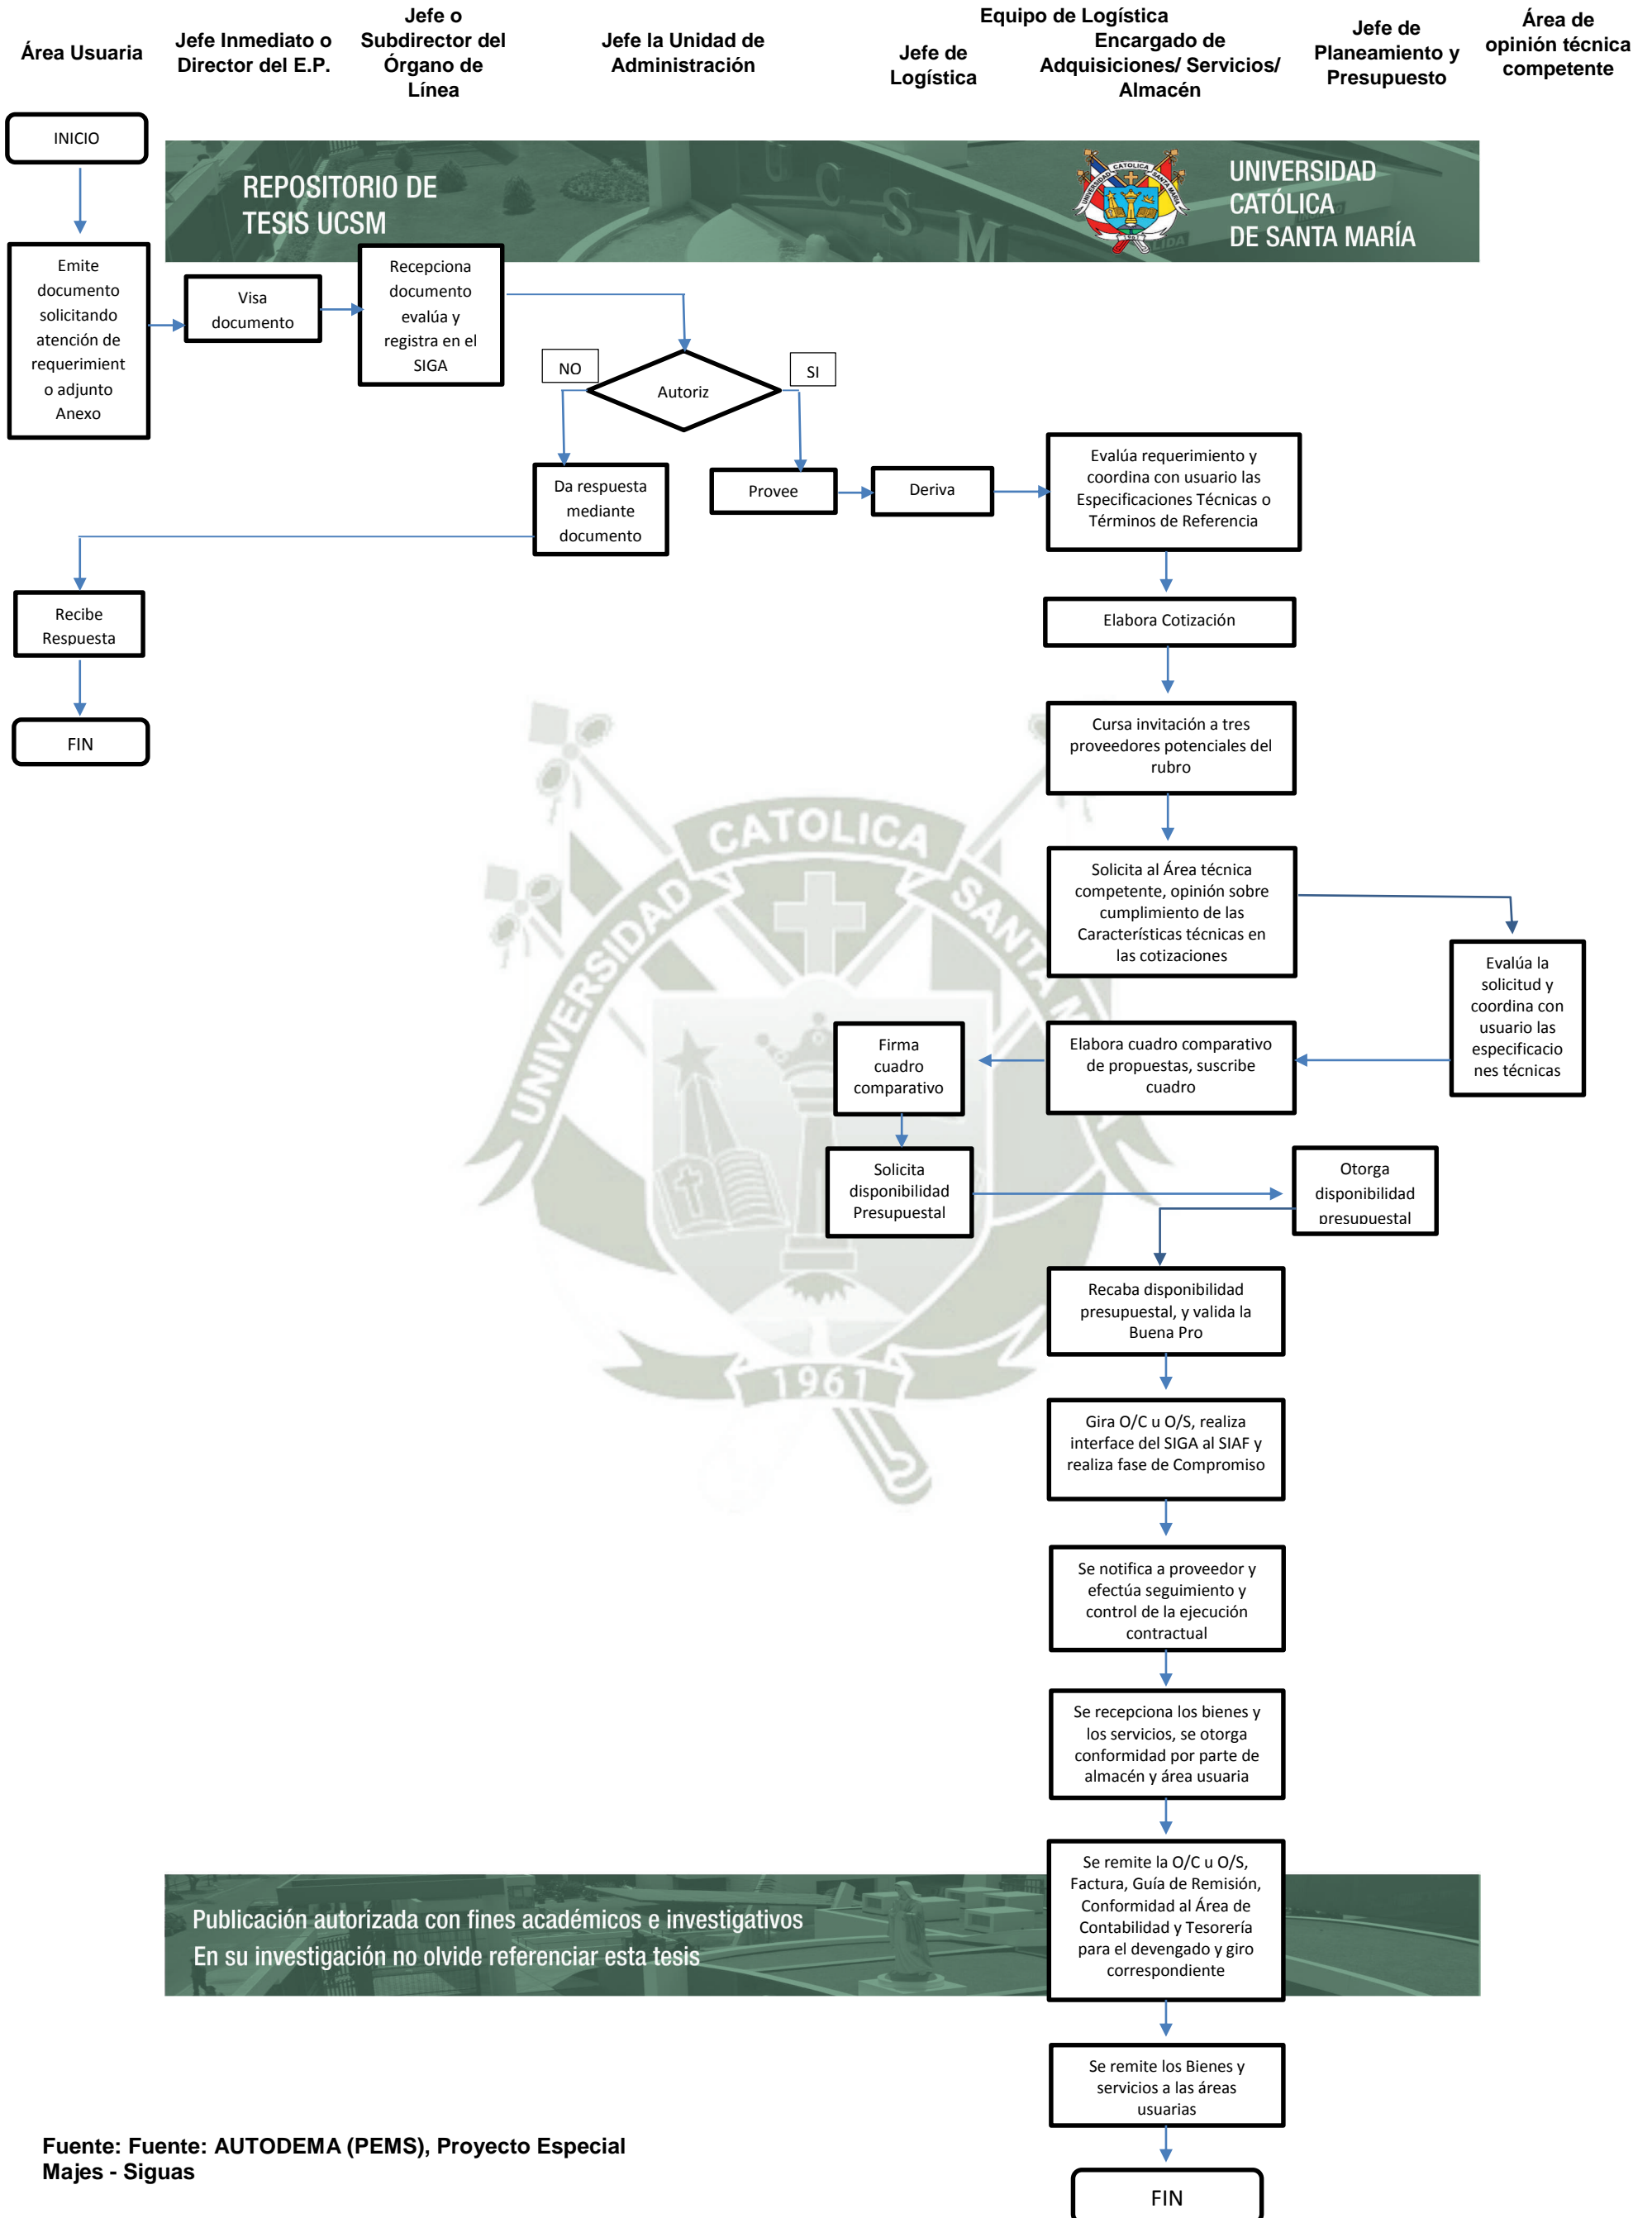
Área Usuaria

Jefe Inmediato o Director del E.P.

Jefe o Subdirector del Órgano de Línea

Jefe la Unidad de Administración

Equipo de Logística

Jefe de Logística

Encargado de Adquisiciones/ Servicios/ Almacén

Jefe de Planeamiento y Presupuesto

Área de opinión técnica competente

INICIO

REPOSITORIO DE TESIS UCSM

UNIVERSIDAD CATÓLICA DE SANTA MARÍA

Emite documento solicitando atención de requerimient o adjunto Anexo

Visa documento

Recepciona documento evalúa y registra en el SIGA

NO

Autoriz

SI

Da respuesta mediante documento

Provee

Deriva

Evalúa requerimiento y coordina con usuario las Especificaciones Técnicas o Términos de Referencia

Recibe Respuesta

Elabora Cotización

FIN

Cursa invitación a tres proveedores potenciales del rubro

Solicita al Área técnica competente, opinión sobre cumplimiento de las Características técnicas en las cotizaciones

Evalúa la solicitud y coordina con usuario las especificacio nes técnicas

Firma cuadro comparativo

Elabora cuadro comparativo de propuestas, suscribe cuadro

Solicita disponibilidad Presupuestal

Otorga disponibilidad presupuestal

Recaba disponibilidad presupuestal, y valida la Buena Pro

Gira O/C u O/S, realiza interface del SIGA al SIAF y realiza fase de Compromiso

Se notifica a proveedor y efectúa seguimiento y control de la ejecución contractual

Se recepciona los bienes y los servicios, se otorga conformidad por parte de almacén y área usuaria

Se remite la O/C u O/S, Factura, Guía de Remisión, Conformidad al Área de Contabilidad y Tesorería para el devengado y giro correspondiente

Publicación autorizada con fines académicos e investigativos
En su investigación no olvide referenciar esta tesis

Se remite los Bienes y servicios a las áreas usuarias

Fuente: Fuente: AUTODEMA (PEMS), Proyecto Especial Majes - Siguas

FIN